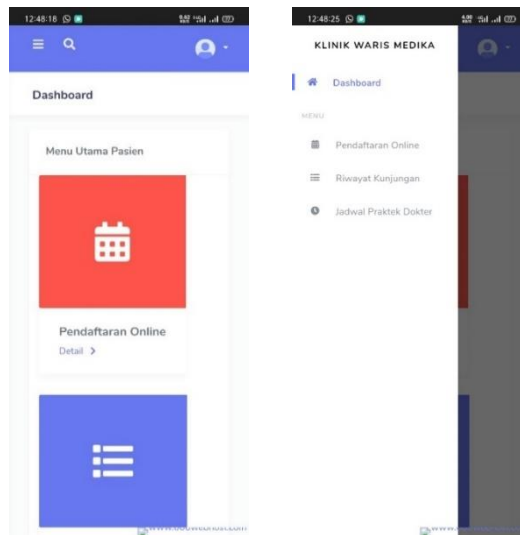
12:48:18

Dashboard

Menu Utama Pasien

Pendaftaran Online

Detail >

www.000webhost.com

12:48:25

KLINIK WARIS MEDIKA

Dashboard

MENU

Pendaftaran Online

Riwayat Kunjungan

Jadwal Praktek Dokter

www.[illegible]